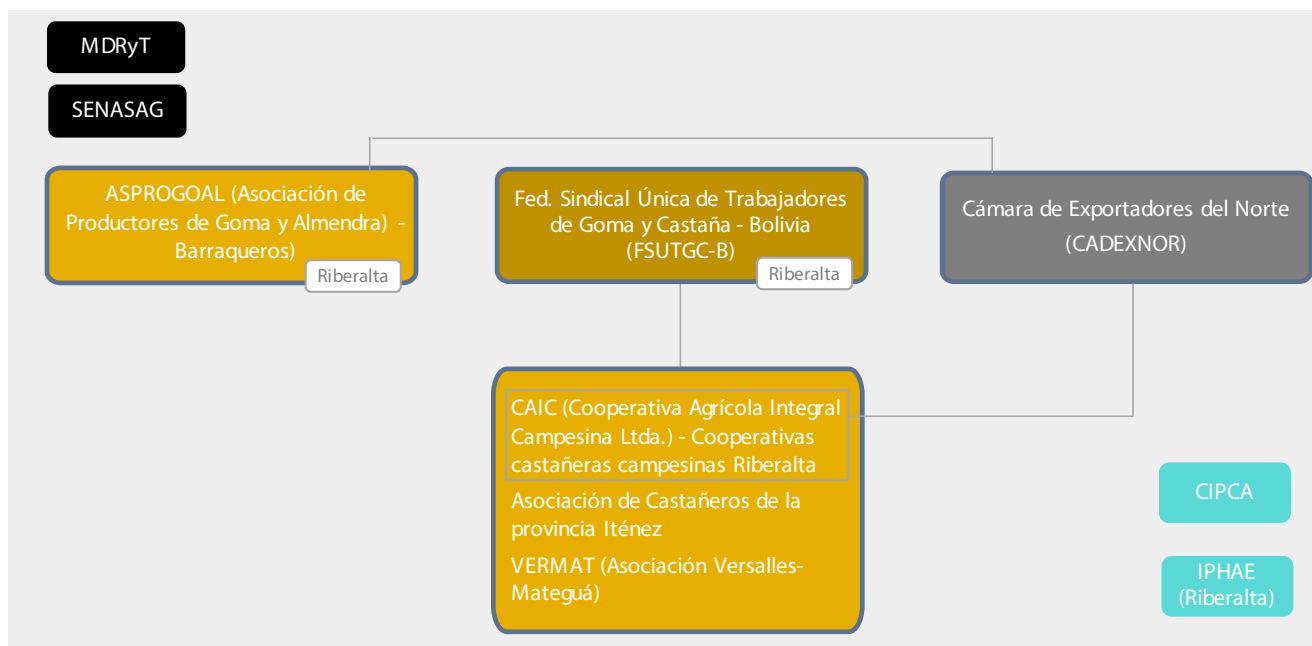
MDRyT

SENASAG

ASPROGOAL (Asociación de Productores de Goma y Almendra) - Barraqueros)

Riberalta

Fed. Sindical Única de Trabajadores de Goma y Castaña - Bolivia (FSUTGC-B)

Riberalta

Cámara de Exportadores del Norte (CADEXNOR)

CAIC (Cooperativa Agrícola Integral Campesina Ltda.) - Cooperativas castañeras campesinas Riberalta

Asociación de Castañeros de la provincia Iténez

VERMAT (Asociación Versalles-Mateguá)

CIPCA

IPHAE (Riberalta)